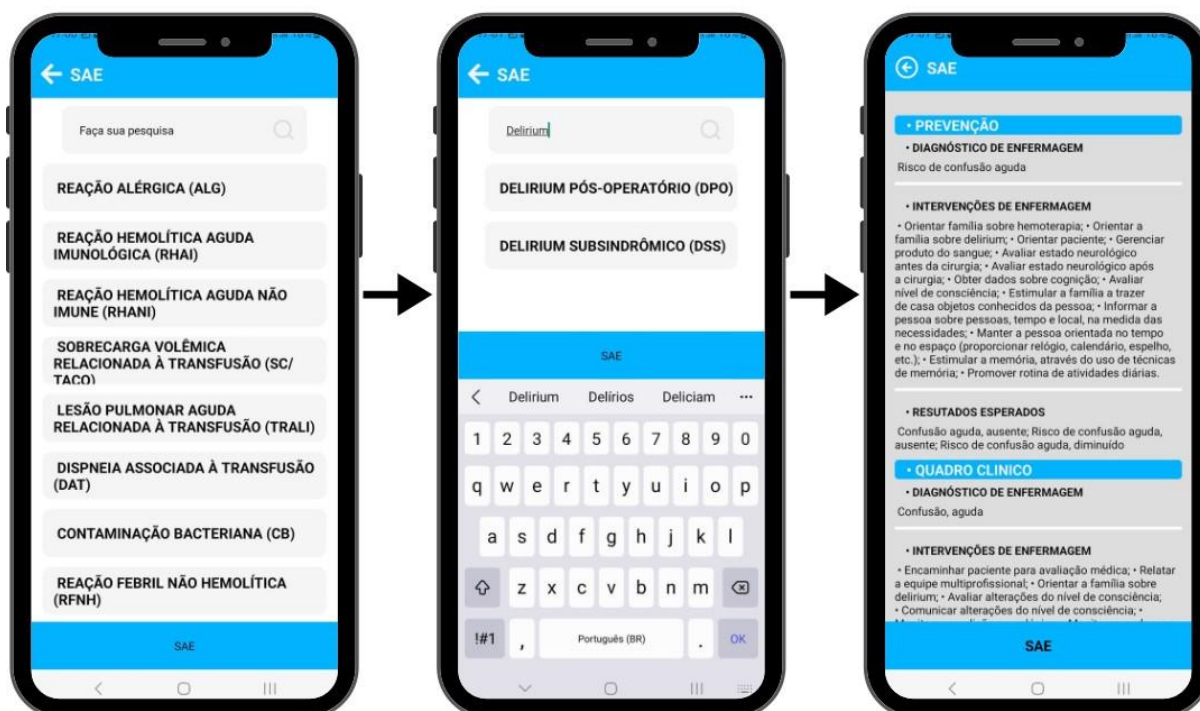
SAE

Faça sua pesquisa

REAÇÃO ALÉRGICA (ALG)

REAÇÃO HEMOLÍTICA AGUDA IMUNOLÓGICA (RHAI)

REAÇÃO HEMOLÍTICA AGUDA NÃO IMUNE (RHANI)

SOBRECARGA VOLÊMICA RELACIONADA À TRANSFUSÃO (SC/TACO)

LESÃO PULMONAR AGUDA RELACIONADA À TRANSFUSÃO (TRALI)

DISPNEIA ASSOCIADA À TRANSFUSÃO (DAT)

CONTAMINAÇÃO BACTERIANA (CB)

REAÇÃO FEBRIL NÃO HEMOLÍTICA (RFNH)

SAE

SAE

Delirium

DELIRIUM PÓS-OPERATÓRIO (DPO)

DELIRIUM SUBSINDRÔMICO (DSS)

SAE

Delirium Delírios Deliciam ···

1 2 3 4 5 6 7 8 9 0
q w e r t y u i o p
a s d f g h j k l
z x c v b n m
!#1 , Português (BR) . OK

SAE

• PREVENÇÃO

• DIAGNÓSTICO DE ENFERMAGEM

Risco de confusão aguda

• INTERVENÇÕES DE ENFERMAGEM

• Orientar família sobre hemoterapia; • Orientar a família sobre delirium; • Orientar paciente; • Gerenciar produto do sangue; • Avaliar estado neurológico antes da cirurgia; • Avaliar estado neurológico após a cirurgia; • Obter dados sobre cognição; • Avaliar nível de consciência; • Estimular a família a trazer de casa objetos conhecidos da pessoa; • Informar a pessoa sobre pessoas, tempo e local, na medida das necessidades; • Manter a pessoa orientada no tempo e no espaço (proporcionar relógio, calendário, espelho, etc.); • Estimular a memória, através do uso de técnicas de memória; • Promover rotina de atividades diárias.

• RESUTADOS ESPERADOS

Confusão aguda, ausente; Risco de confusão aguda, ausente; Risco de confusão aguda, diminuído

• QUADRO CLINICO

• DIAGNÓSTICO DE ENFERMAGEM

Confusão, aguda

• INTERVENÇÕES DE ENFERMAGEM

• Encaminhar paciente para avaliação médica; • Relatar a equipe multiprofissional; • Orientar a família sobre delirium; • Avaliar alterações do nível de consciência; • Comunicar alterações do nível de consciência; • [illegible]

SAE